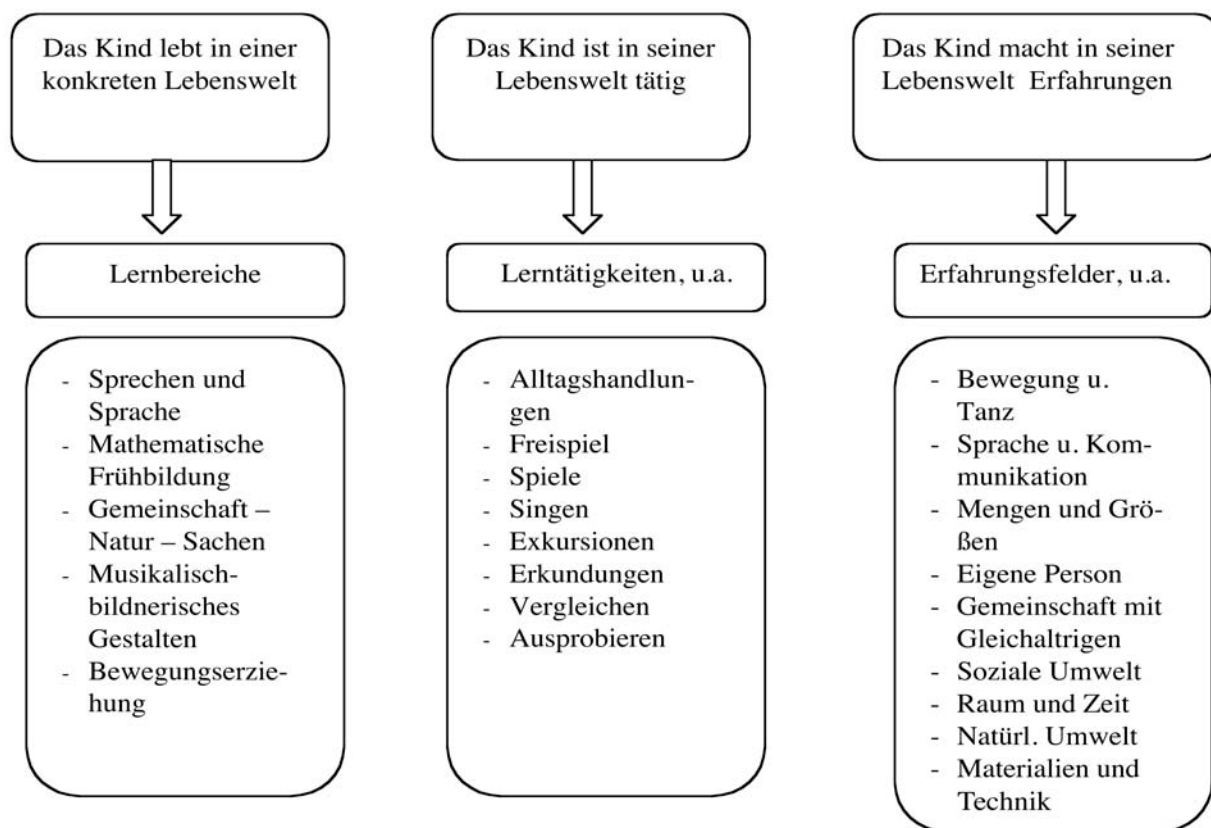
Das Kind lebt in einer konkreten Lebenswelt

Lernbereiche

- Sprechen und Sprache
- Mathematische Frühbildung
- Gemeinschaft – Natur – Sachen
- Musikalisch-bildnerisches Gestalten
- Bewegungserziehung

Das Kind ist in seiner Lebenswelt tätig

Lerntätigkeiten, u.a.

- Alltagshandlungen
- Freispiel
- Spiele
- Singen
- Exkursionen
- Erkundungen
- Vergleichen
- Ausprobieren

Das Kind macht in seiner Lebenswelt Erfahrungen

Erfahrungsfelder, u.a.

- Bewegung u. Tanz
- Sprache u. Kommunikation
- Mengen und Größen
- Eigene Person
- Gemeinschaft mit Gleichaltrigen
- Soziale Umwelt
- Raum und Zeit
- Natürl. Umwelt
- Materialien und Technik